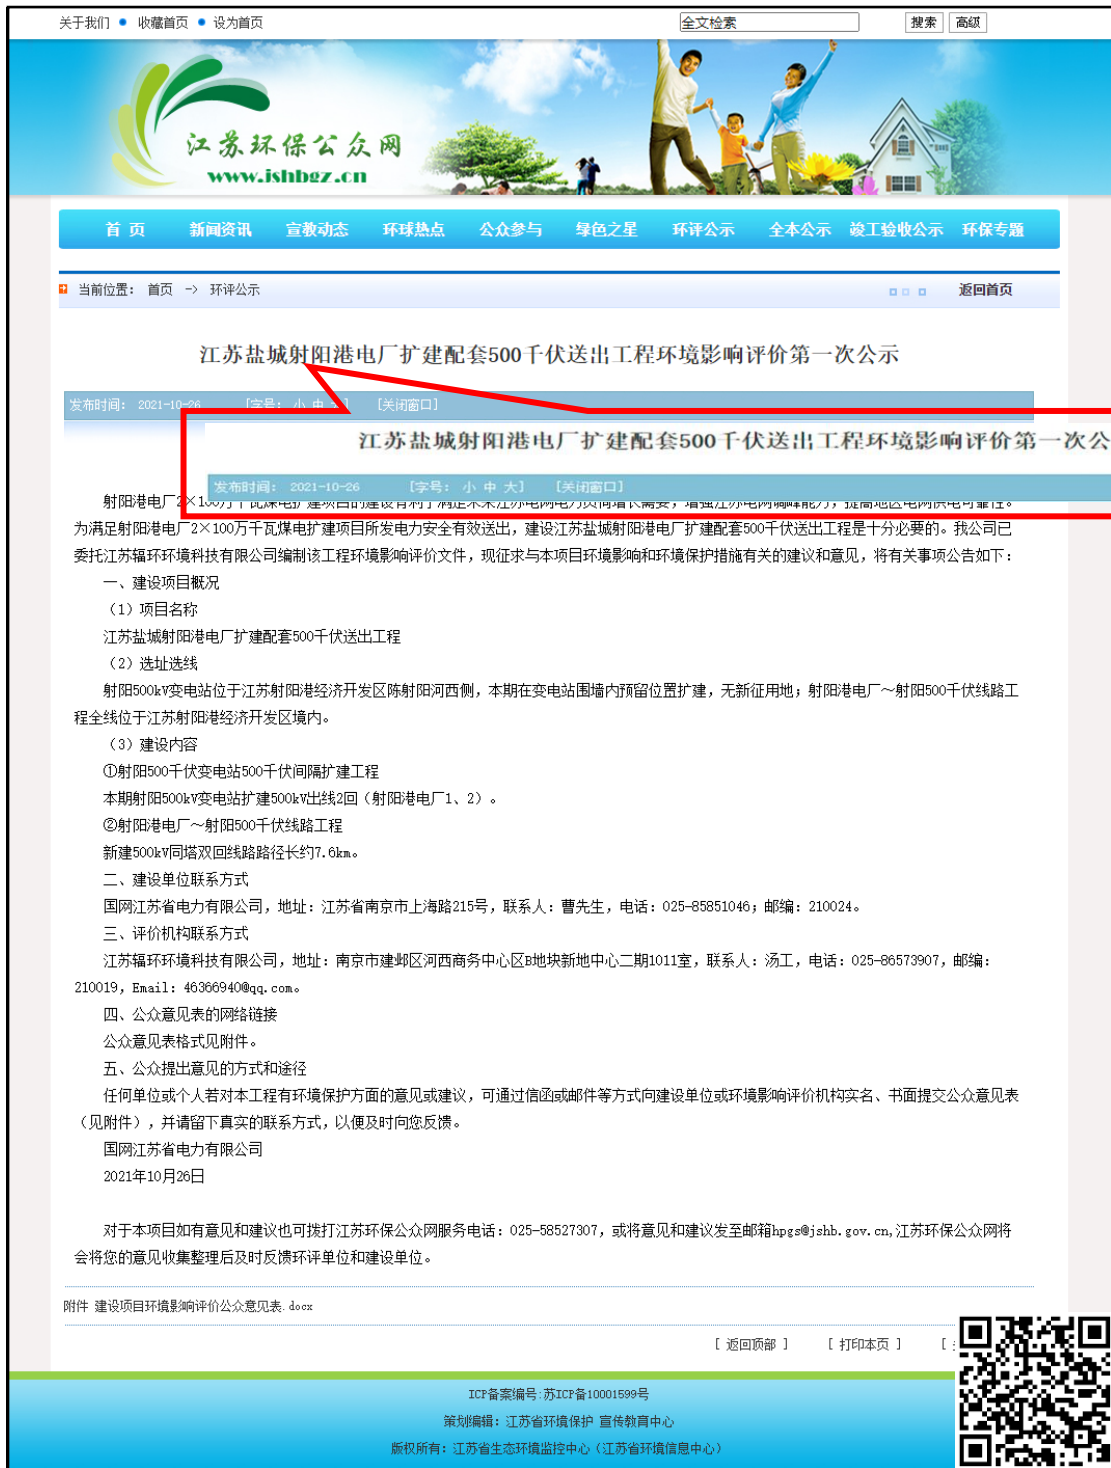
关于我们 • 收藏首页 • 设为首页

全文检索 搜索 高级

江苏环保公众网
www.jshbgz.cn

首 页 新闻资讯 宣教动态 环球热点 公众参与 绿色之星 环评公示 全本公示 竣工验收公示 环保专题

当前位置：首页 -> 环评公示 返回首页

江苏盐城射阳港电厂扩建配套500千伏送出工程环境影响评价第一次公示

发布时间：2021-10-26 [字号：小 中 大] [关闭窗口]

江苏盐城射阳港电厂扩建配套500千伏送出工程环境影响评价第一次公

发布时间：2021-10-26 [字号：小 中 大] [关闭窗口]

射阳港电厂2×1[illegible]
为满足射阳港电厂2×100万千瓦煤电扩建项目所发电力安全有效送出，建设江苏盐城射阳港电厂扩建配套500千伏送出工程是十分必要的。我公司已委托江苏辐环环境科技有限公司编制该工程环境影响评价文件，现征求与本项目环境影响和环境保护措施有关的建议和意见，将有关事项公告如下：

一、建设项目概况

（1）项目名称

江苏盐城射阳港电厂扩建配套500千伏送出工程

（2）选址选线

射阳500kV变电站位于江苏射阳港经济开发区陈射阳河西侧，本期在变电站围墙内预留位置扩建，无新征用地；射阳港电厂～射阳500千伏线路工程全线位于江苏射阳港经济开发区境内。

（3）建设内容

①射阳500千伏变电站500千伏间隔扩建工程

本期射阳500kV变电站扩建500kV出线2回（射阳港电厂1、2）。

②射阳港电厂～射阳500千伏线路工程

新建500kV同塔双回线路路径长约7.6km。

二、建设单位联系方式

国网江苏省电力有限公司，地址：江苏省南京市上海路215号，联系人：曹先生，电话：025-85851046；邮编：210024。

三、评价机构联系方式

江苏辐环环境科技有限公司，地址：南京市建邺区河西商务中心区B地块新地中心二期1011室，联系人：汤工，电话：025-86573907，邮编：210019，Email：46366940@qq.com。

四、公众意见表的网络链接

公众意见表格式见附件。

五、公众提出意见的方式和途径

任何单位或个人若对本工程有环境保护方面的意见或建议，可通过信函或邮件等方式向建设单位或环境影响评价机构实名、书面提交公众意见表（见附件），并请留下真实的联系方式，以便及时向您反馈。

国网江苏省电力有限公司

2021年10月26日

对于本项目如有意见和建议也可拨打江苏环保公众网服务电话：025-58527307，或将意见和建议发至邮箱hpgs@jshb.gov.cn，江苏环保公众网将会将您的意见收集整理后及时反馈环评单位和建设单位。

附件 建设项目环境影响评价公众意见表.docx

[ 返回顶部 ] [ 打印本页 ] [ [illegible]

ICP备案编号：苏ICP备10001599号

策划编辑：江苏省环境保护 宣传教育中心

版权所有：江苏省生态环境监控中心（江苏省环境信息中心）